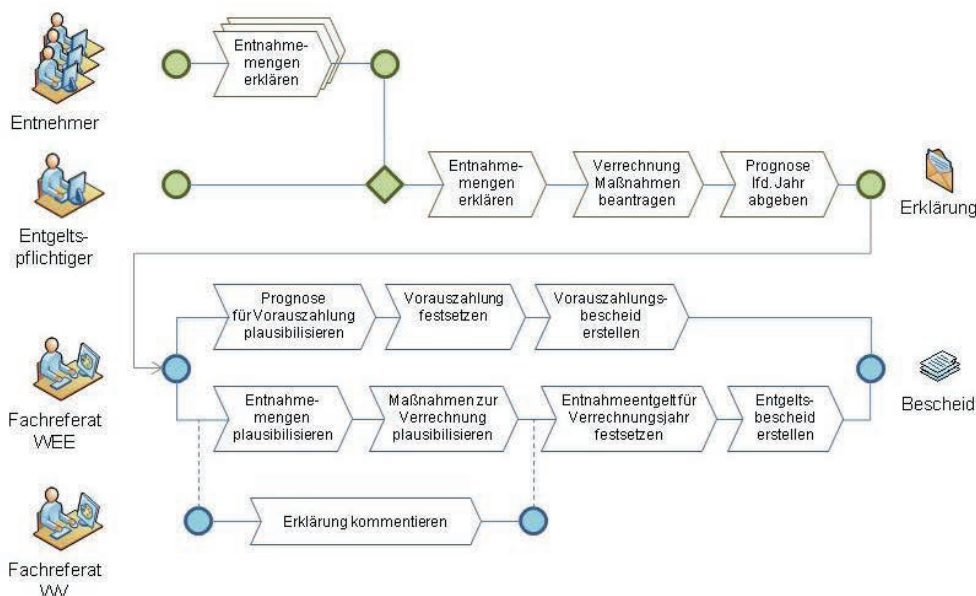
Entnehmer

Entnahmemengen erklären

Entgeltspflichtiger

Entnahmemengen erklären

Verrechnung Maßnahmen beantragen

Prognose lfd. Jahr abgeben

Erklärung

Fachreferat WEE

Prognose für Vorauszahlung plausibilisieren

Vorauszahlung festsetzen

Vorauszahlungsbescheid erstellen

Bescheid

Entnahmemengen plausibilisieren

Maßnahmen zur Verrechnung plausibilisieren

Entnahmeentgelt für Verrechnungsjahr festsetzen

Entgeltsbescheid erstellen

Fachreferat WW

Erklärung kommentieren